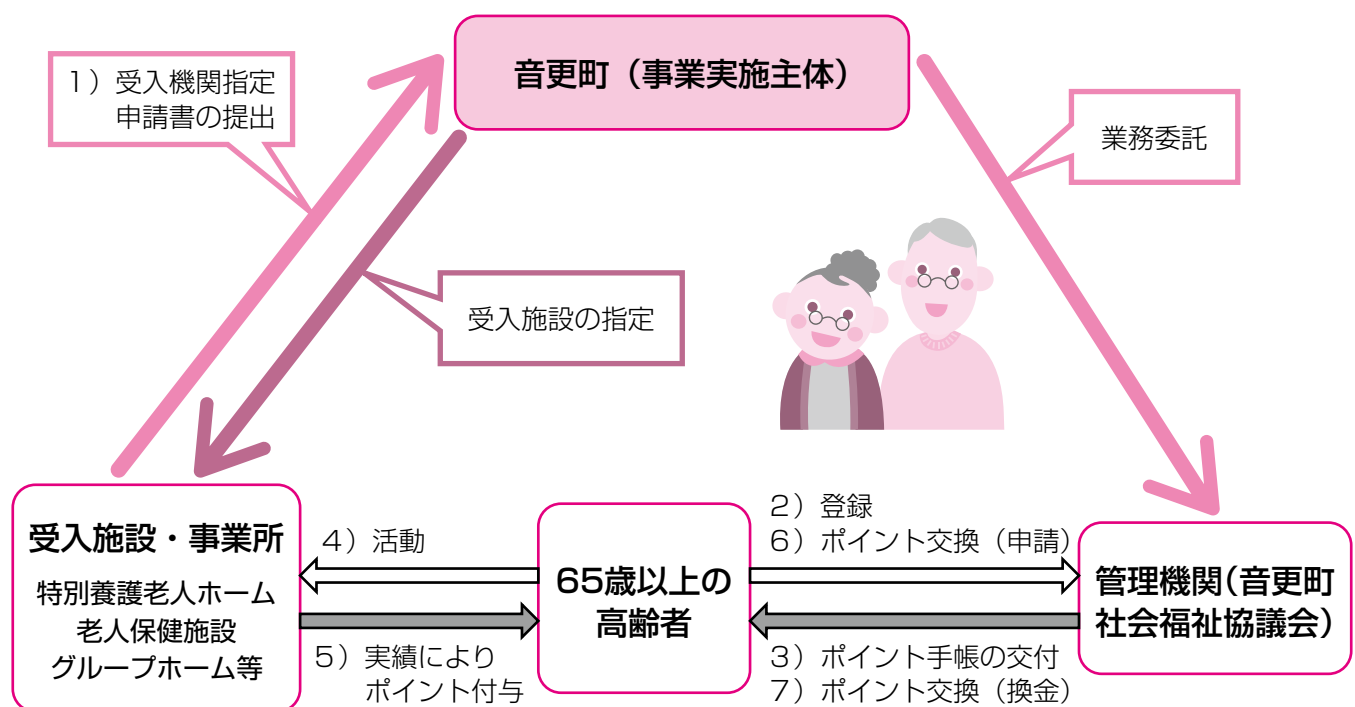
音更町（事業実施主体）

1）受入機関指定申請書の提出

業務委託

受入施設の指定

受入施設・事業所
特別養護老人ホーム
老人保健施設
グループホーム等

4）活動

5）実績によりポイント付与

65歳以上の高齢者

2）登録
6）ポイント交換（申請）

3）ポイント手帳の交付
7）ポイント交換（換金）

管理機関（音更町社会福祉協議会）